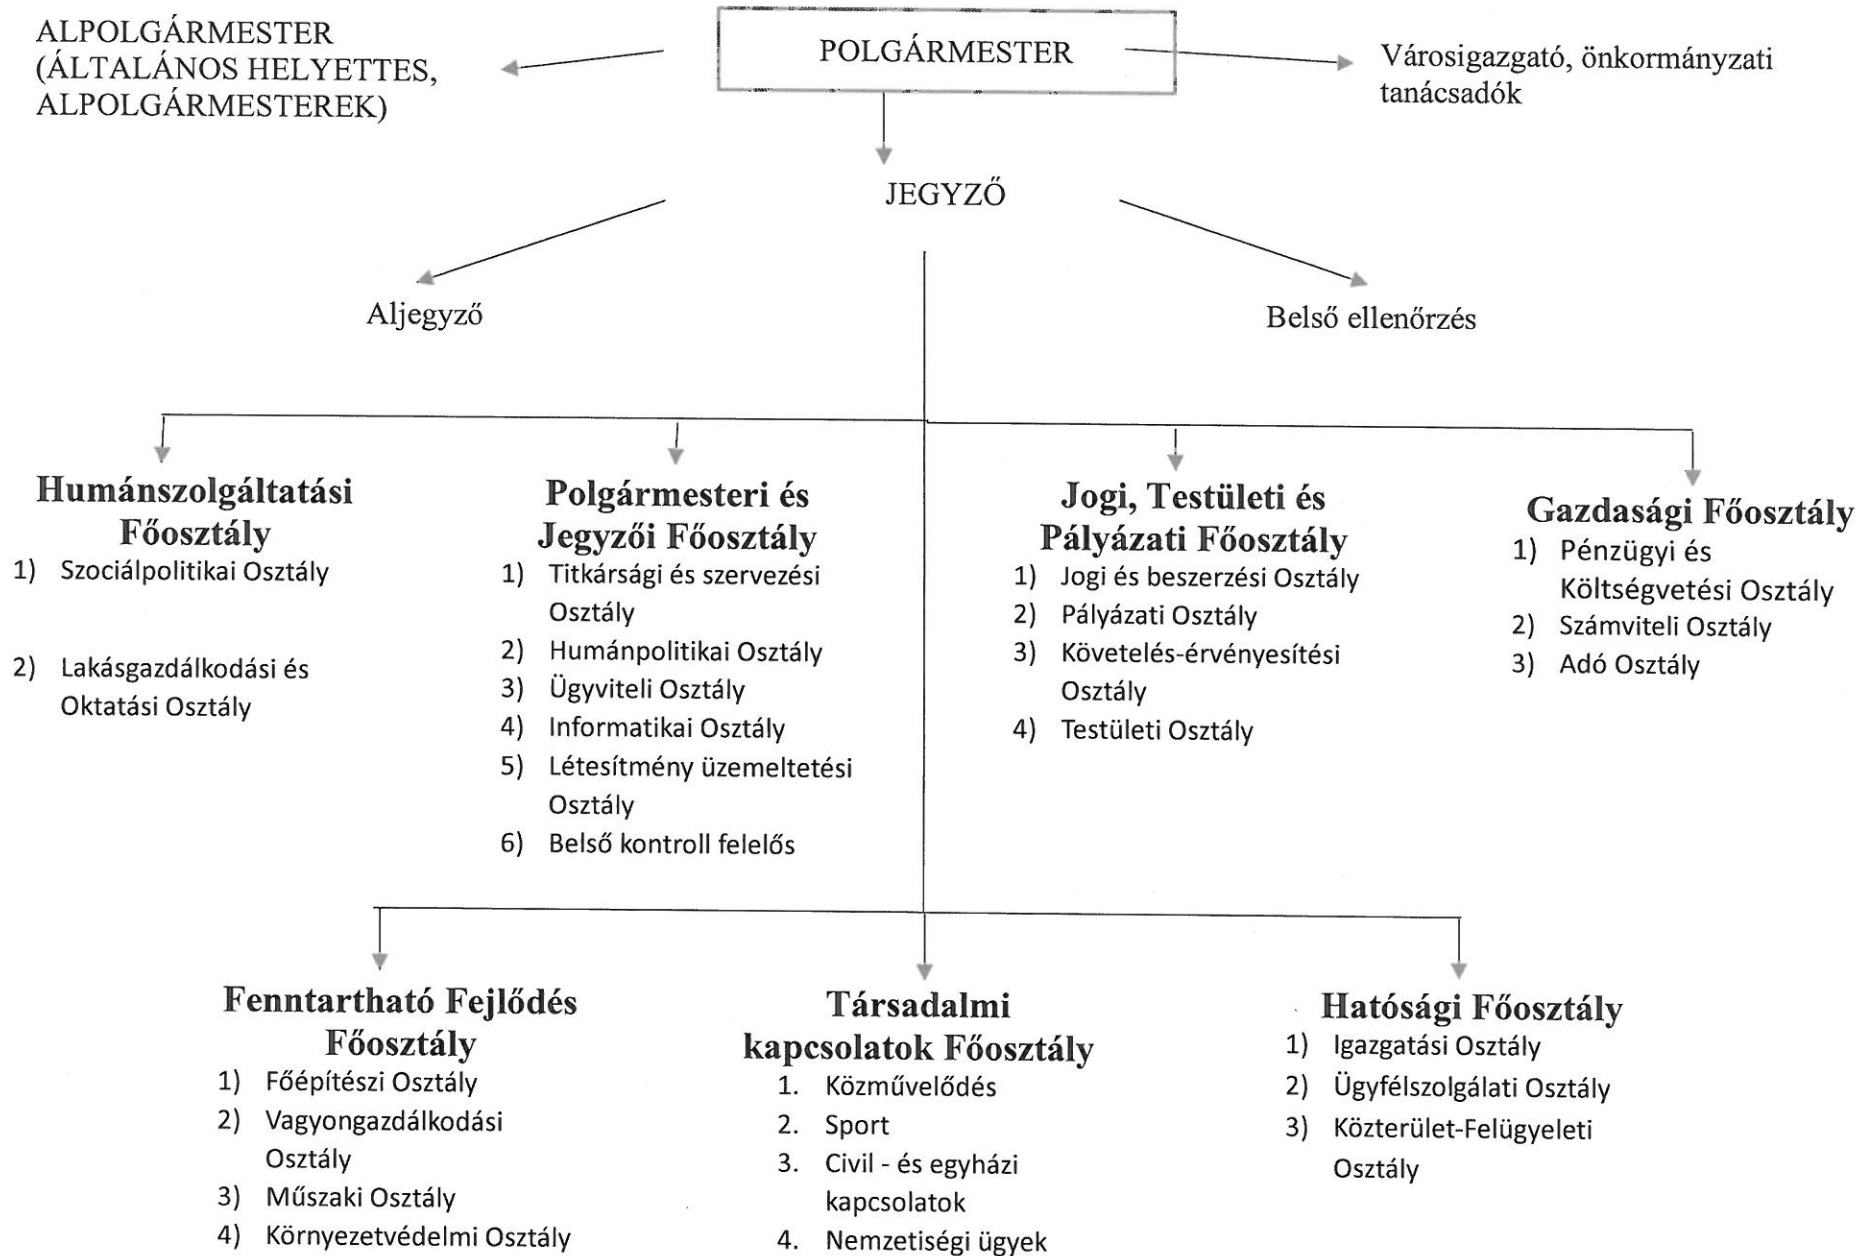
ALPOLGÁRMESTER (ÁLTALÁNOS HELYETTES, ALPOLGÁRMESTEREK)

POLGÁRMESTER

Városigazgató, önkormányzati tanácsadók

JEGYZŐ

Aljegyző

Belső ellenőrzés

Humánszolgáltatási Főosztály
1) Szociálpolitikai Osztály
2) Lakásgazdálkodási és Oktatási Osztály

Polgármesteri és Jegyzői Főosztály
1) Titkársági és szervezési Osztály
2) Humánpolitikai Osztály
3) Ügyviteli Osztály
4) Informatikai Osztály
5) Létesítmény üzemeltetési Osztály
6) Belső kontroll felelős

Jogi, Testületi és Pályázati Főosztály
1) Jogi és beszerzési Osztály
2) Pályázati Osztály
3) Követelés-érvényesítési Osztály
4) Testületi Osztály

Gazdasági Főosztály
1) Pénzügyi és Költségvetési Osztály
2) Számviteli Osztály
3) Adó Osztály

Fenntartható Fejlődés Főosztály
1) Főépítészi Osztály
2) Vagyongazdálkodási Osztály
3) Műszaki Osztály
4) Környezetvédelmi Osztály

Társadalmi kapcsolatok Főosztály
1. Közművelődés
2. Sport
3. Civil - és egyházi kapcsolatok
4. Nemzetiségi ügyek

Hatósági Főosztály
1) Igazgatási Osztály
2) Ügyfélszolgálati Osztály
3) Közterület-Felügyeleti Osztály